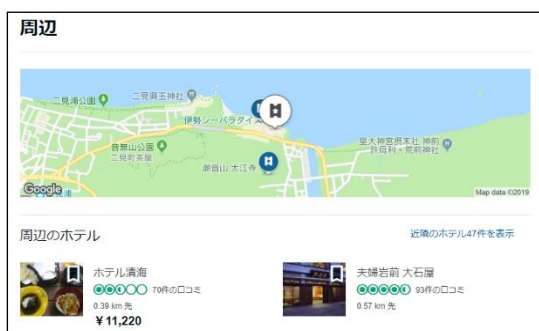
周辺

二見浦公園
二見興玉神社
伊勢シーパラダイス
音無山公園
二見町茶屋
新音山 大江寺
皇大神宮摂末社 神前神社・荒前神社
Google
Map data ©2019

周辺のホテル
近隣のホテル47件を表示

ホテル清海
70件の口コミ
0.39 km 先
¥11,220

夫婦岩前 大石屋
93件の口コミ
0.57 km 先